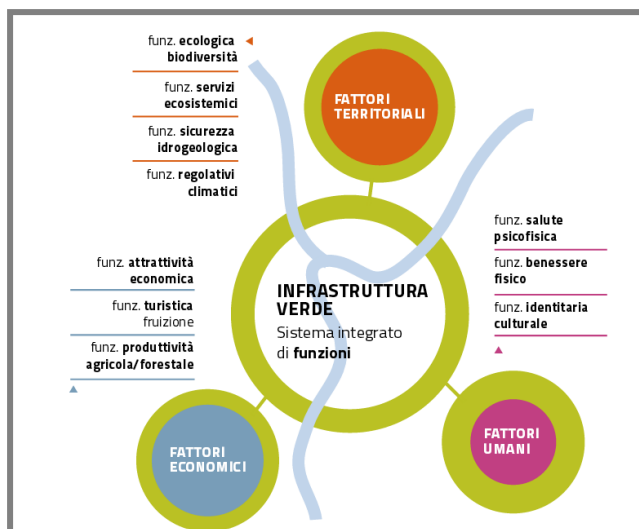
funz. ecologica biodiversità

funz. servizi ecosistemici

funz. sicurezza idrogeologica

funz. regolativi climatici

FATTORI TERRITORIALI

funz. salute psicofisica

funz. benessere fisico

funz. identitaria culturale

funz. attrattività economica

funz. turistica fruizione

funz. produttività agricola/forestale

INFRASTRUTTURA VERDE
Sistema integrato di funzioni

FATTORI ECONOMICI

FATTORI UMANI